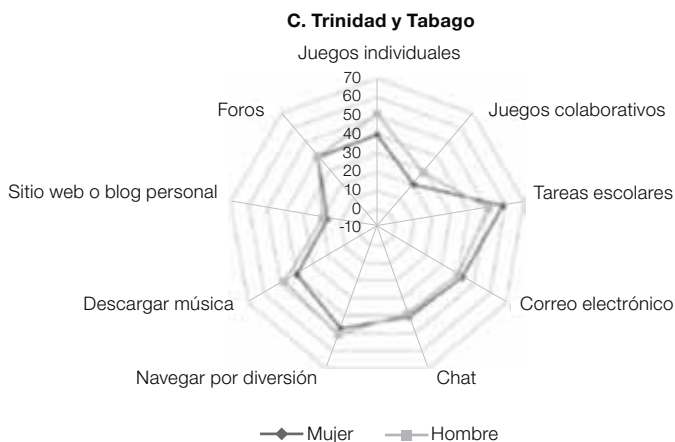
C. Trinidad y Tabago

Juegos individuales

70
60
50
40
30
20
10
0
-10

Juegos colaborativos

Tareas escolares

Correo electrónico

Chat

Navegar por diversión

Descargar música

Sitio web o blog personal

Foros

Mujer
Hombre